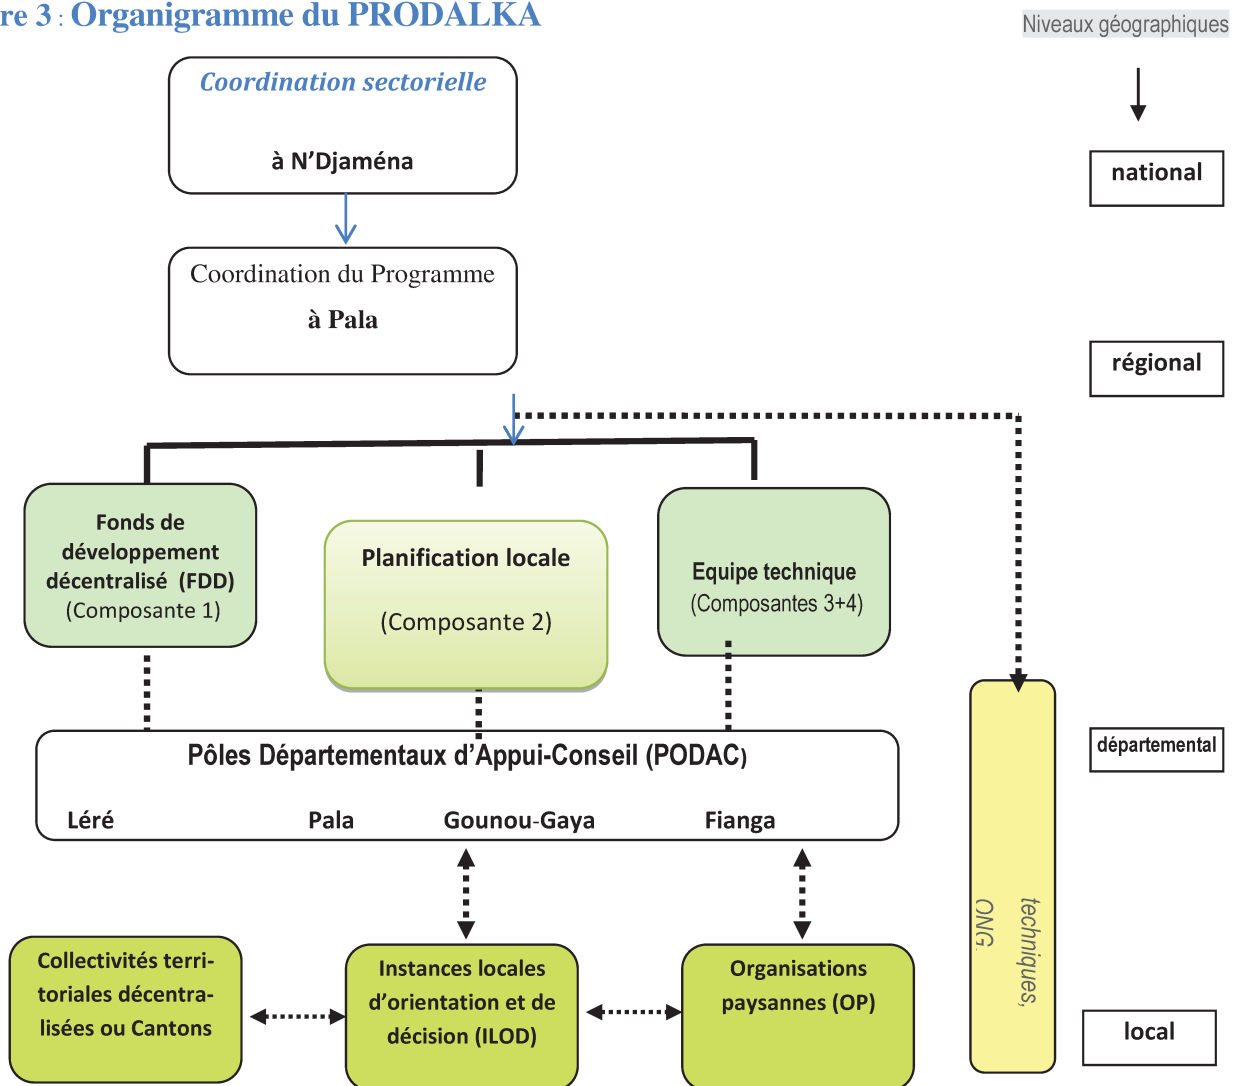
re 3 : Organigramme du PRODALKA

Niveaux géographiques

Coordination sectorielle

à N'Djaména

national

Coordination du Programme

à Pala

régional

Fonds de développement décentralisé (FDD) (Composante 1)

Planification locale

(Composante 2)

Equipe technique (Composantes 3+4)

techniques, ONG.

Pôles Départementaux d'Appui-Conseil (PODAC)

Léré Pala Gounou-Gaya Fianga

départemental

Collectivités territoriales décentralisées ou Cantons

Instances locales d'orientation et de décision (ILOD)

Organisations paysannes (OP)

local